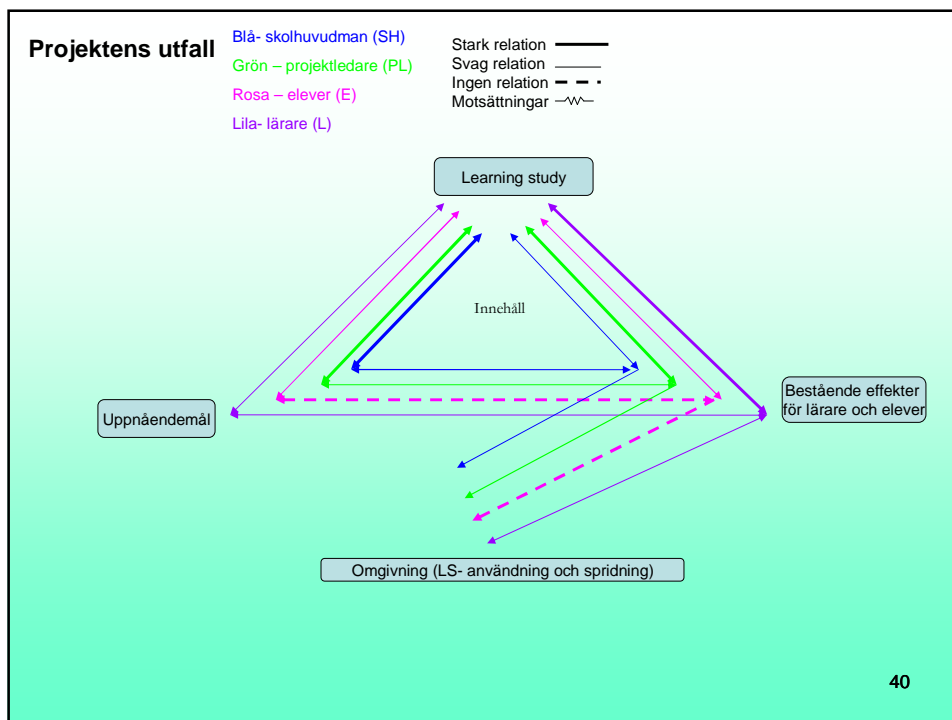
Projektens utfall

Blå- skolhuvudman (SH)
Grön – projektledare (PL)
Rosa – elever (E)
Lila- lärare (L)

Stark relation
Svag relation
Ingen relation
Motsättningar

Learning study

Innehåll

Uppnåendemål

Bestående effekter för lärare och elever

Omgivning (LS- användning och spridning)

40